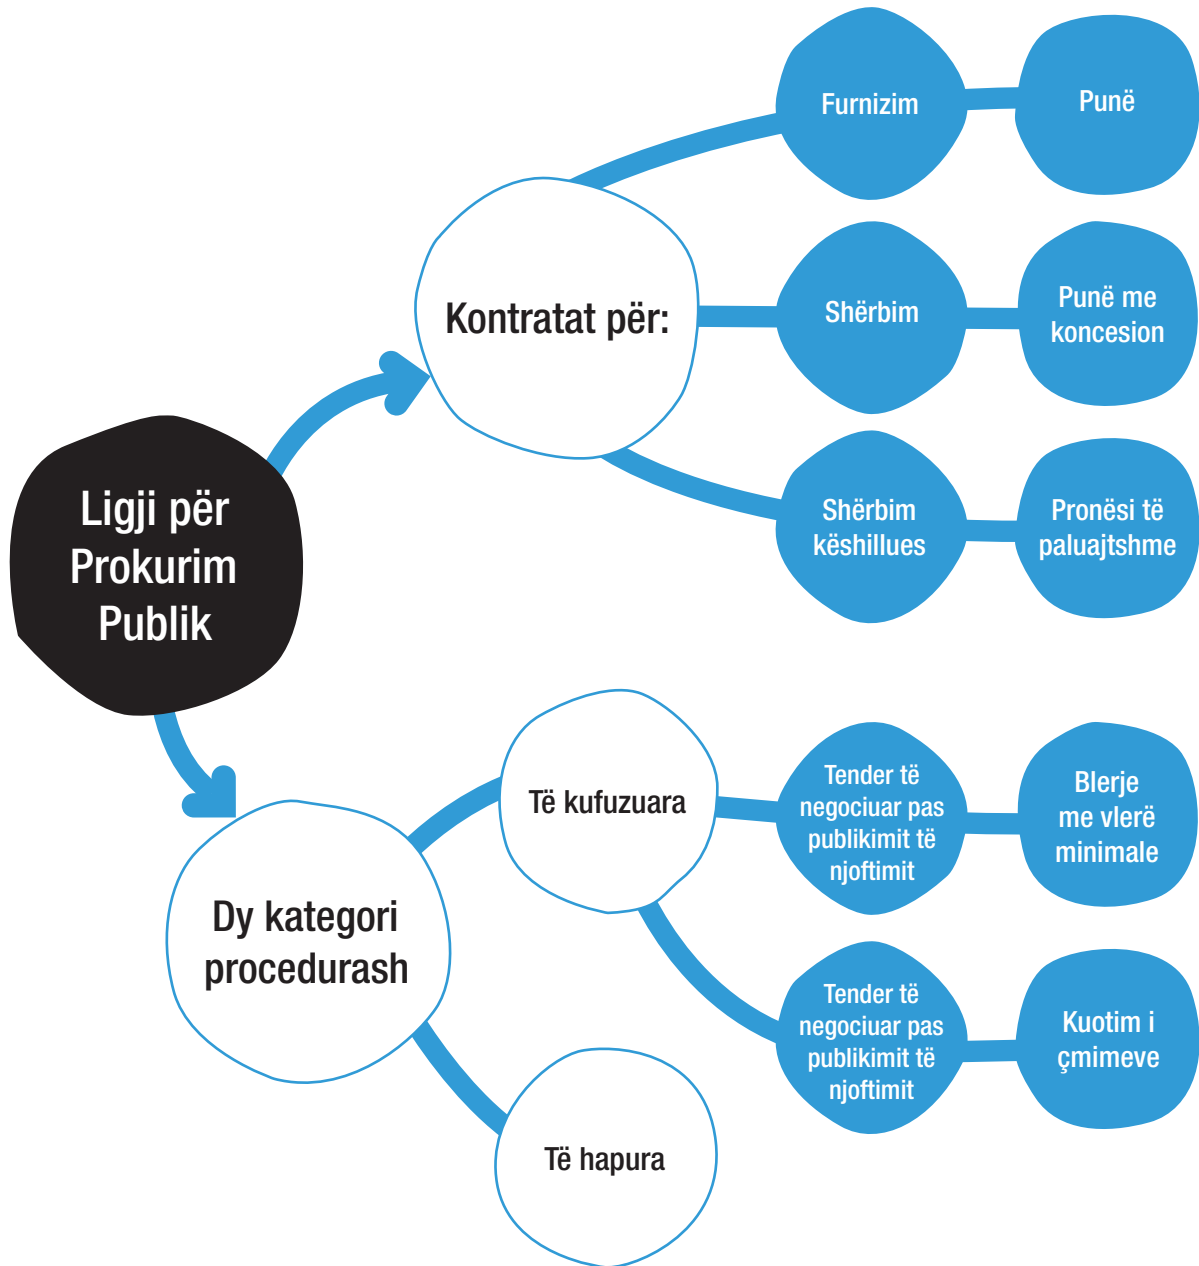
Ligji për Prokurim Publik

Kontratat për:

Furnizim

Punë

Shërbim

Punë me koncesion

Shërbim këshillues

Pronësi të paluajtshme

Dy kategori procedurash

Të kufuzuara

Tender të negociuar pas publikimit të njoftimit

Blerje me vlerë minimale

Tender të negociuar pas publikimit të njoftimit

Kuotim i çmimeve

Të hapura